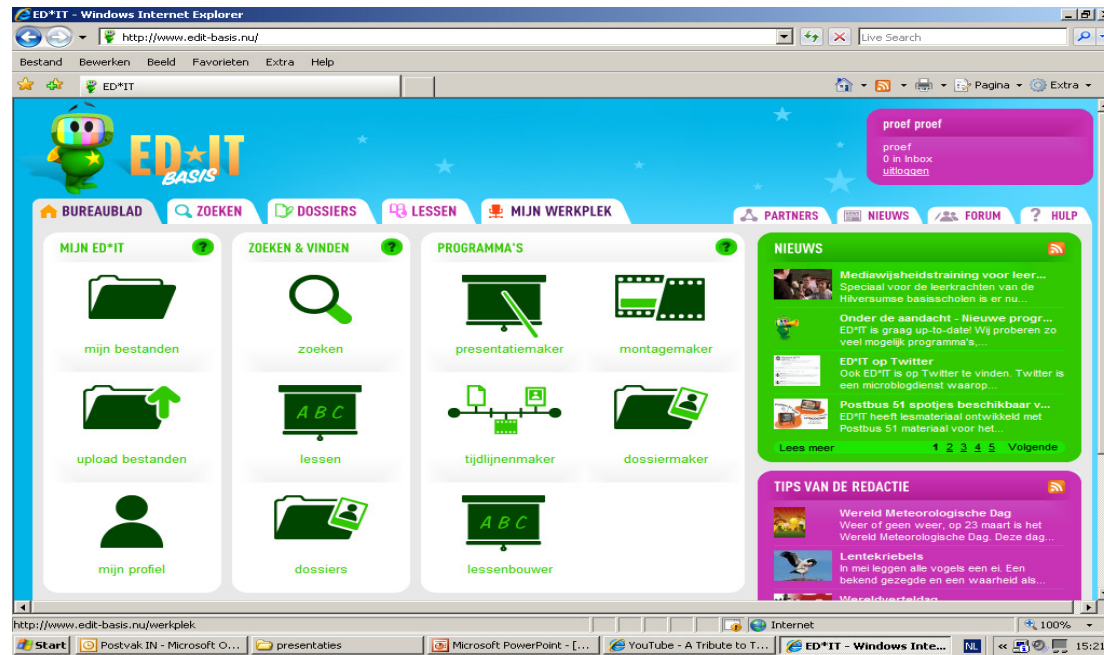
ED*IT - Windows Internet Explorer

http://www.edit-basis.nu/

Live Search

Bestand Bewerken Beeld Favorieten Extra Help

ED*IT

Pagina Extra

ED★IT BASIS

proef proef
proef
0 in Inbox
uitloggen

BUREAUBLAD ZOEKEN DOSSIERS LESSEN MIJN WERKPLEK

PARTNERS NIEUWS FORUM HULP

MIJN ED*IT ?

mijn bestanden

upload bestanden

mijn profiel

ZOEKEN & VINDEN ?

zoeken

A B C
lessen

dossiers

PROGRAMMA'S ?

presentatiemaker

montagemaker

tijdlijnenmaker

dossiermaker

A B C
lessenbouwer

NIEUWS

Mediawijsheidstraining voor leer...
Speciaal voor de leerkrachten van de Hilversumse basisscholen is er nu...

Onder de aandacht - Nieuwe progr...
ED*IT is graag up-to-date! Wij proberen zo veel mogelijk programma's,...

ED*IT op Twitter
Ook ED*IT is op Twitter te vinden. Twitter is een microblogdienst waarop...

Postbus 51 spotjes beschikbaar v...
ED*IT heeft lesmateriaal ontwikkeld met Postbus 51 materiaal voor het...

Lees meer 1 2 3 4 5 Volgende

TIPS VAN DE REDACTIE

Wereld Meteorologische Dag
Weer of geen weer, op 23 maart is het Wereld Meteorologische Dag. Deze dag...

Lentekriebels
In mei leggen alle vogels een ei. Een bekend gezegde en een waarheid als...

Wereldverteldag

http://www.edit-basis.nu/werkplek

Internet

100%

Start Postvak IN - Microsoft O... presentaties Microsoft PowerPoint - [... YouTube - A Tribute to T... ED*IT - Windows Inte... NL 15:21